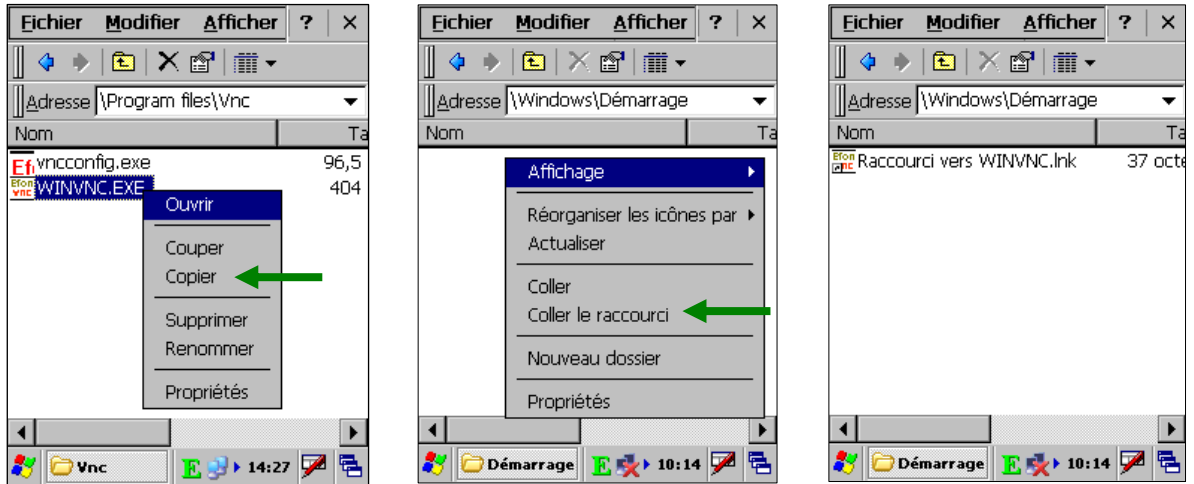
Fichier Modifier Afficher ? ×

Adresse \Program files\Vnc

Nom Ta

vncconfig.exe 96,5
WINVNC.EXE 404

Ouvrir
Couper
Copier
Supprimer
Renommer
Propriétés

Vnc 14:27

Fichier Modifier Afficher ? ×

Adresse \Windows\Démarrage

Nom Ta

Affichage
Réorganiser les icônes par
Actualiser
Coller
Coller le raccourci
Nouveau dossier
Propriétés

Démarrage 10:14

Fichier Modifier Afficher ? ×

Adresse \Windows\Démarrage

Nom Ta

Raccourci vers WINVNC.lnk 37 octe

Démarrage 10:14